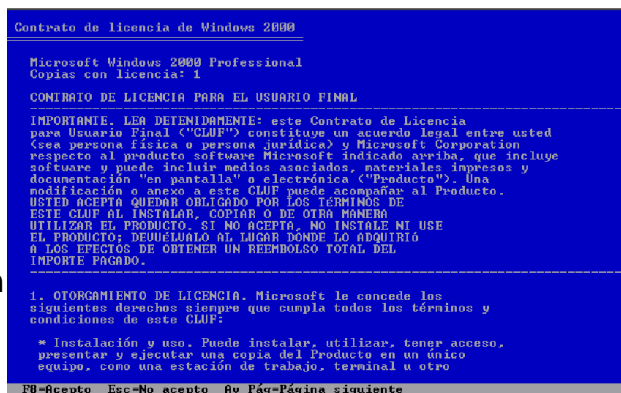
Contrato de licencia de Windows 2000

Microsoft Windows 2000 Professional
Copias con licencia: 1

CONTRATO DE LICENCIA PARA EL USUARIO FINAL

IMPORTANTE. LEA DETENIDAMENTE: este Contrato de Licencia para Usuario Final ("CLUF") constituye un acuerdo legal entre usted (sea persona física o persona jurídica) y Microsoft Corporation respecto al producto software Microsoft indicado arriba, que incluye software y puede incluir medios asociados, materiales impresos y documentación "en pantalla" o electrónica ("Producto"). Una modificación o anexo a este CLUF puede acompañar al Producto. USTED ACEPTA QUEDAR OBLIGADO POR LOS TÉRMINOS DE ESTE CLUF AL INSTALAR, COPIAR O DE OTRA MANERA UTILIZAR EL PRODUCTO. SI NO ACEPTA, NO INSTALE NI USE EL PRODUCTO; DEVUÉLVALO AL LUGAR DONDE LO ADQUIRIÓ A LOS EFECTOS DE OBTENER UN REEMBOLSO TOTAL DEL IMPORTE PAGADO.

1. OTORGAMIENTO DE LICENCIA. Microsoft le concede los siguientes derechos siempre que cumpla todos los términos y condiciones de este CLUF:

* Instalación y uso. Puede instalar, utilizar, tener acceso, presentar y ejecutar una copia del Producto en un único equipo, como una estación de trabajo, terminal u otro

F8=Acepto  Esc=No acepto  Av Pág=Página siguiente